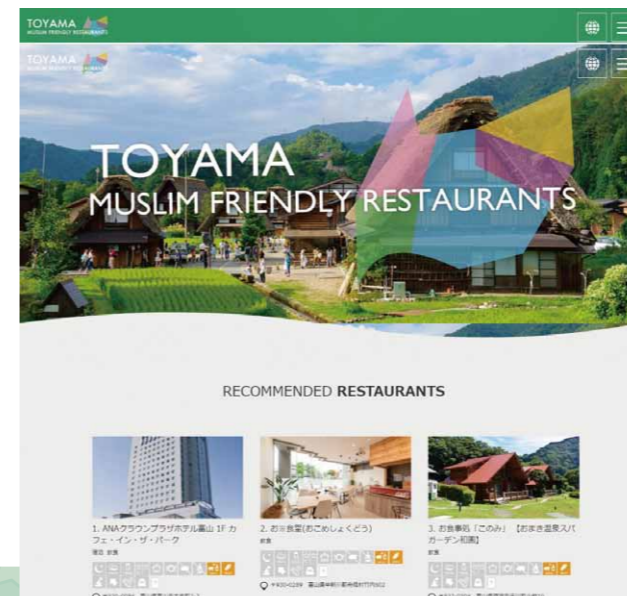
TOYAMA
MUSLIM FRIENDLY RESTAURANTS

TOYAMA
MUSLIM FRIENDLY RESTAURANTS

TOYAMA
MUSLIM FRIENDLY RESTAURANTS

RECOMMENDED RESTAURANTS

1. ANAクラウンプラザホテル富山 1F カフェ・イン・ザ・パーク
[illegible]

2. お※食堂(おこめしょくどう)
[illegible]

3. お食事処「このみ」【おまき温泉スパガーデン和園】
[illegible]

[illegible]

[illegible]

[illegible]